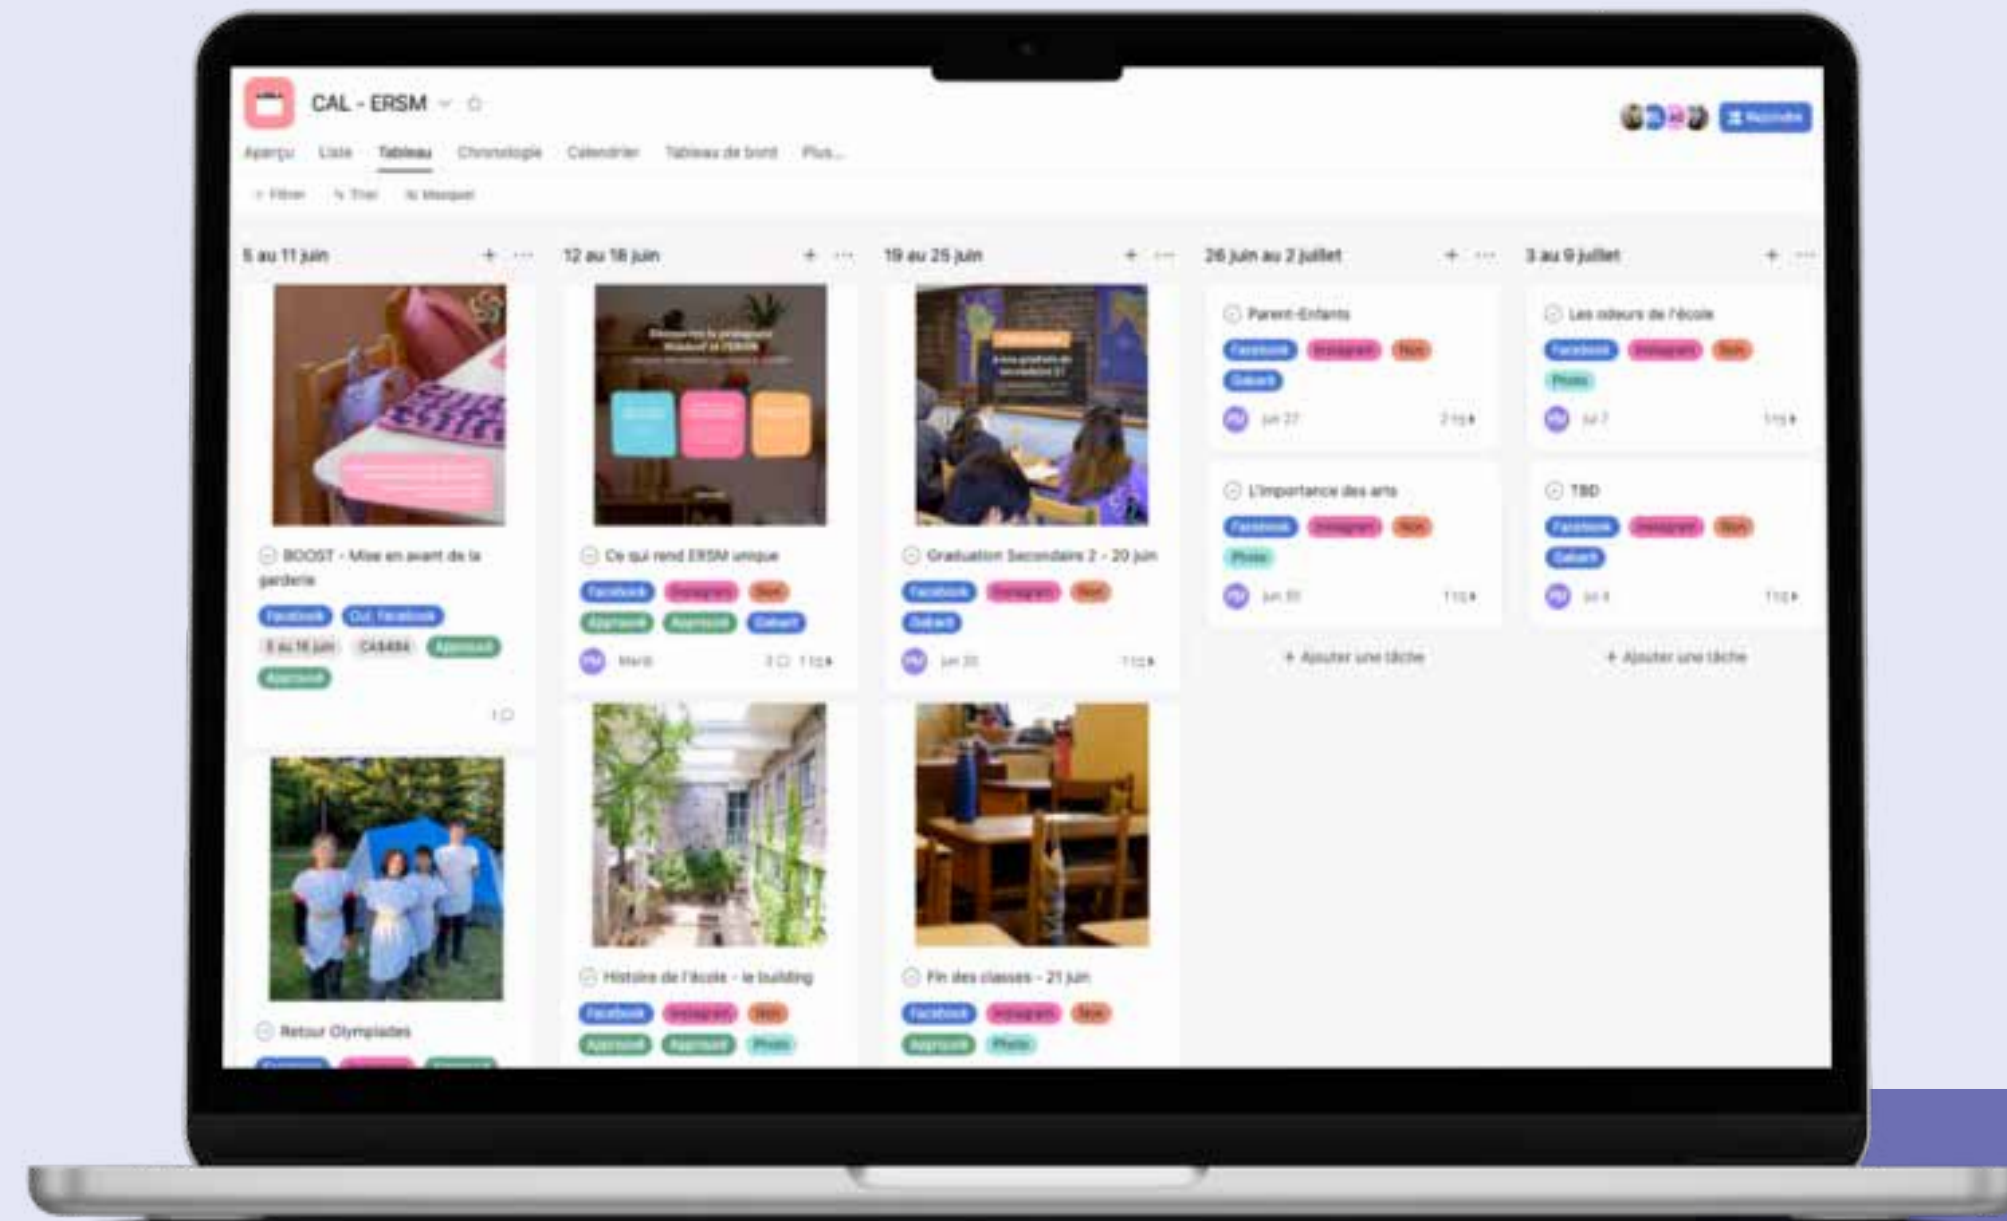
CAL - ERSM

Aperçu Liste Tableau Chronologie Calendrier Tableau de bord Plus...

Filtrer Trier Masquer

5 au 11 juin + ···

BOOST - Mise en avant de la garderie

Facebook Cut. Facebook

5 au 11 juin CA\$484 Approuvé

Approuvé

Retour Olympiades

12 au 18 juin + ···

Ce qui rend ERSM unique

Facebook Instagram Non

Approuvé Approuvé Gabarit

Mardi

Histoire de l'école - le building

Facebook Instagram Non

Approuvé Approuvé Photo

19 au 25 juin + ···

Graduation Secondaire 2 - 20 juin

Facebook Instagram Non

Gabarit

Jun 20

Fin des classes - 21 juin

Facebook Instagram Non

Approuvé Photo

26 juin au 2 juillet + ···

Parent-Enfants

Facebook Instagram Non

Gabarit

Jun 27

L'importance des arts

Facebook Instagram Non

Photo

Jun 30

+ Ajouter une tâche

3 au 9 juillet + ···

Les odeurs de l'école

Facebook Instagram Non

Photo

Jul 7

TBD

Facebook Instagram Non

Gabarit

Jul 8

+ Ajouter une tâche